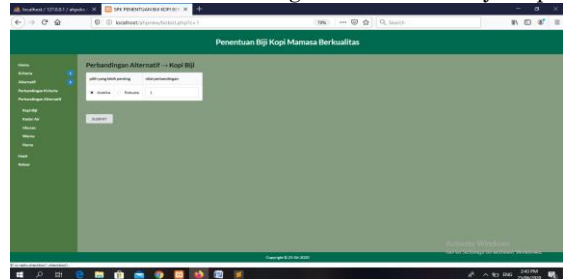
localhost / 127.0.0.1 / ahpsiko | SPK PENENTUAN BIJI KOPI M

localhost/ahpnew/bobot.php?c=1

Search

Penentuan Biji Kopi Mamasa Berkualitas

Home
Kriteria
Alternatif
Perbandingan Kriteria
Perbandingan Alternatif
Kopi Biji
Kadar Air
Warna
Aroma
Hasil
Keluar

Perbandingan Alternatif → Kopi Biji

pilih yang lebih penting | nilai perbandingan

Arabika | Robusta | 1

SUBMIT

Copyright © 2019 2020

Activate Windows
Go to Settings to activate Windows.

2:43 PM